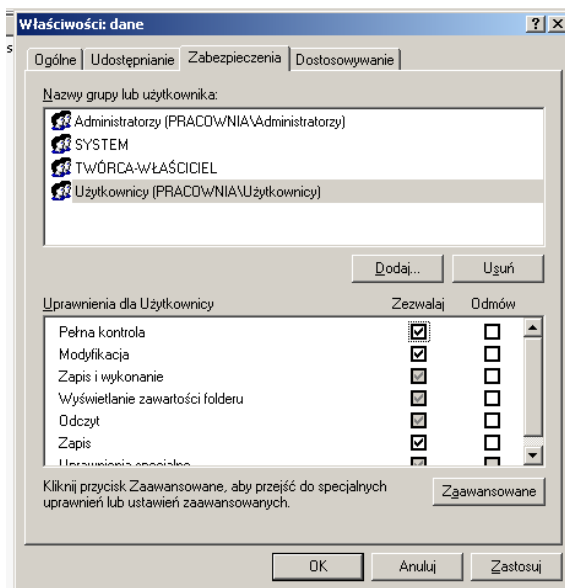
Właściwości: dane

?

X

Ogólne

Udostępnianie

Zabezpieczenia

Dostosowywanie

Nazwy grupy lub użytkownika:

Administratorzy (PRACOWNIA\Administratorzy)

SYSTEM

TWÓRCA-WŁAŚCICIEL

Użytkownicy (PRACOWNIA\Użytkownicy)

Dodaj...

Usuń

Uprawnienia dla Użytkownicy

Zezwalaj

Odmów

| | | |
|---|---|---|
| Pełna kontrola | ☑ | ☐ |
| Modyfikacja | ☑ | ☐ |
| Zapis i wykonanie | ☑ | ☐ |
| Wyświetlanie zawartości folderu | ☑ | ☐ |
| Odczyt | ☑ | ☐ |
| Zapis | ☑ | ☐ |
| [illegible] | | |

Kliknij przycisk Zaawansowane, aby przejść do specjalnych uprawnień lub ustawień zaawansowanych.

Zaawansowane

OK

Anuluj

Zastosuj